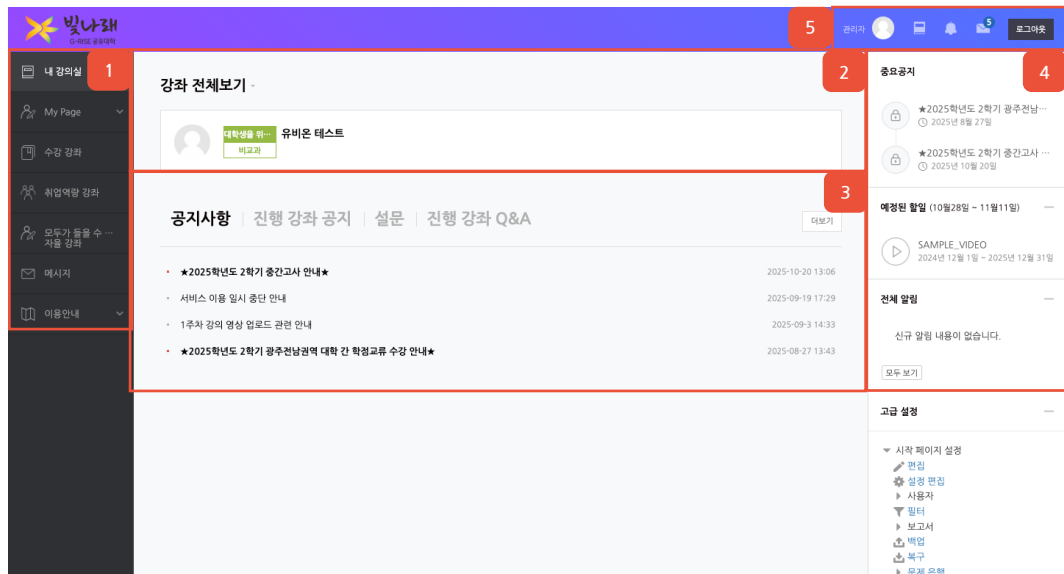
빛나래
G-RISE 공유대학

5 관리자 5 로그아웃

내 강의실 1
My Page
수강 강좌
취업역량 강좌
모두가 들을 수 ··· 자율 강좌
메시지
이용안내

강좌 전체보기 2

대학생을 위··· 비교과 유비온 테스트

3

공지사항 | 진행 강좌 공지 | 설문 | 진행 강좌 Q&A 더보기

★2025학년도 2학기 중간고사 안내★ 2025-10-20 13:06
서비스 이용 일시 중단 안내 2025-09-19 17:29
1주차 강의 영상 업로드 관련 안내 2025-09-3 14:33
★2025학년도 2학기 광주전남권역 대학 간 학점교류 수강 안내★ 2025-08-27 13:43

중요공지 4
★2025학년도 2학기 광주전남···
2025년 8월 27일
★2025학년도 2학기 중간고사 ···
2025년 10월 20일

예정된 할일 (10월28일 ~ 11월11일)
SAMPLE_VIDEO
2024년 12월 1일 ~ 2025년 12월 31일

전체 알림
신규 알림 내용이 없습니다.
모두 보기

고급 설정
시작 페이지 설정
편집
설정 편집
사용자
필터
보고서
백업
복구
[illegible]